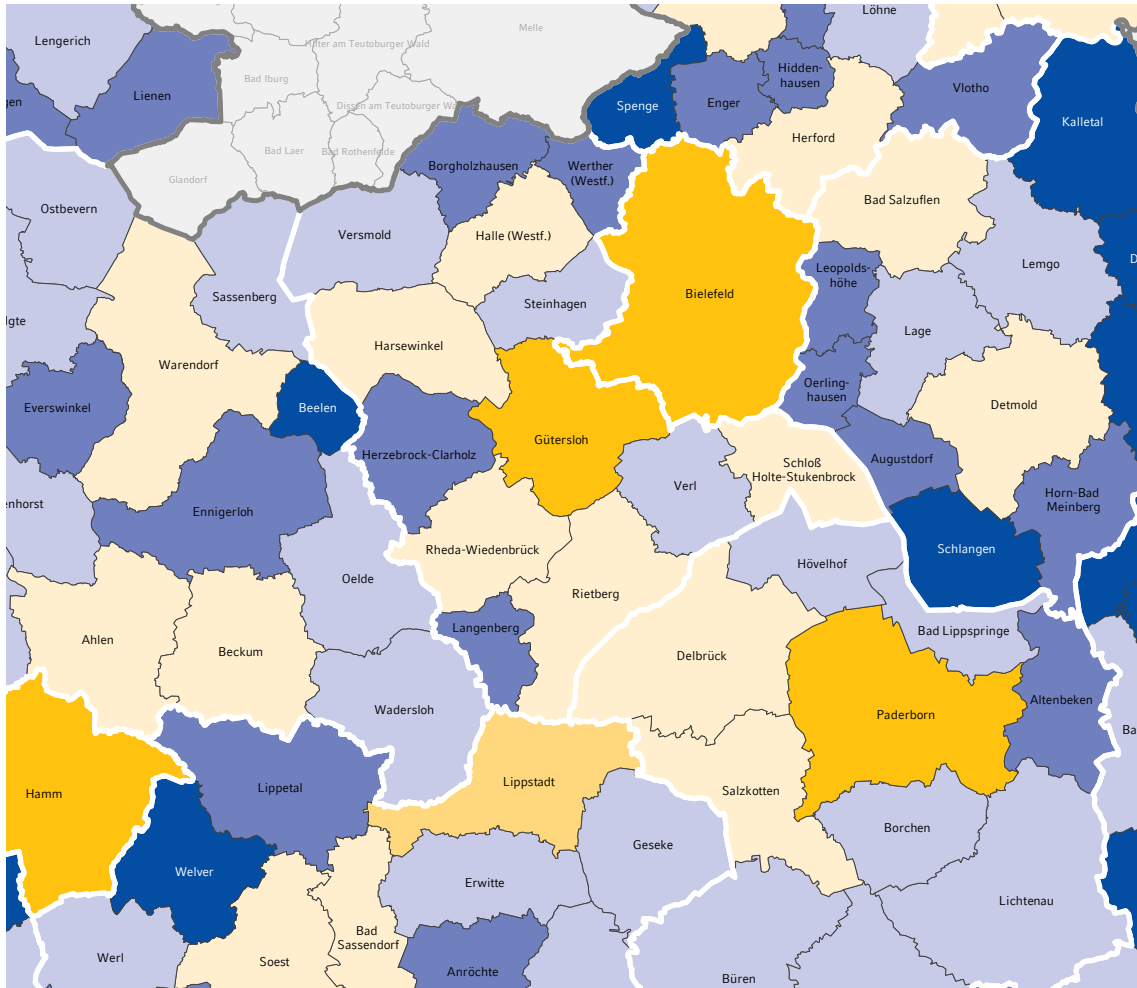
Lengerich
gen
Lienen
Hilter am Teutoburger Wald
Melle
Bad Iburg
Dissen am Teutoburger Wald
Bad Laer
Bad Rothenfelde
Glandorf
Löhne
Spenge
Enger
Hidden-hausen
Vlotho
Kalletal
Herford
Borgholzhausen
Werther (Westf.)
Ostbevern
Versmold
Halle (Westf.)
Bad Salzuflen
Sassenberg
Steinhagen
Bielefeld
Leopolds-höhe
Lemgo
lgte
Harsewinkel
Lage
Warendorf
Beelen
Oerling-hausen
Everswinkel
Detmold
Herzebrock-Clarholz
Gütersloh
Verl
Schloß Holte-Stukenbrock
Augustdorf
nhorst
Ennigerloh
Horn-Bad Meinberg
Schlangen
Rheda-Wiedenbrück
Hövelhof
Oelde
Rietberg
Ahlen
Beckum
Langenberg
Bad Lippspringe
Delbrück
Altenbeken
Wadersloh
Paderborn
Ba
Hamm
Lippetal
Lippstadt
Salzkotten
Geseke
Borchen
Welver
Erwitte
Lichtenau
Bad Sassendorf
Werl
Soest
Anröchte
Büren